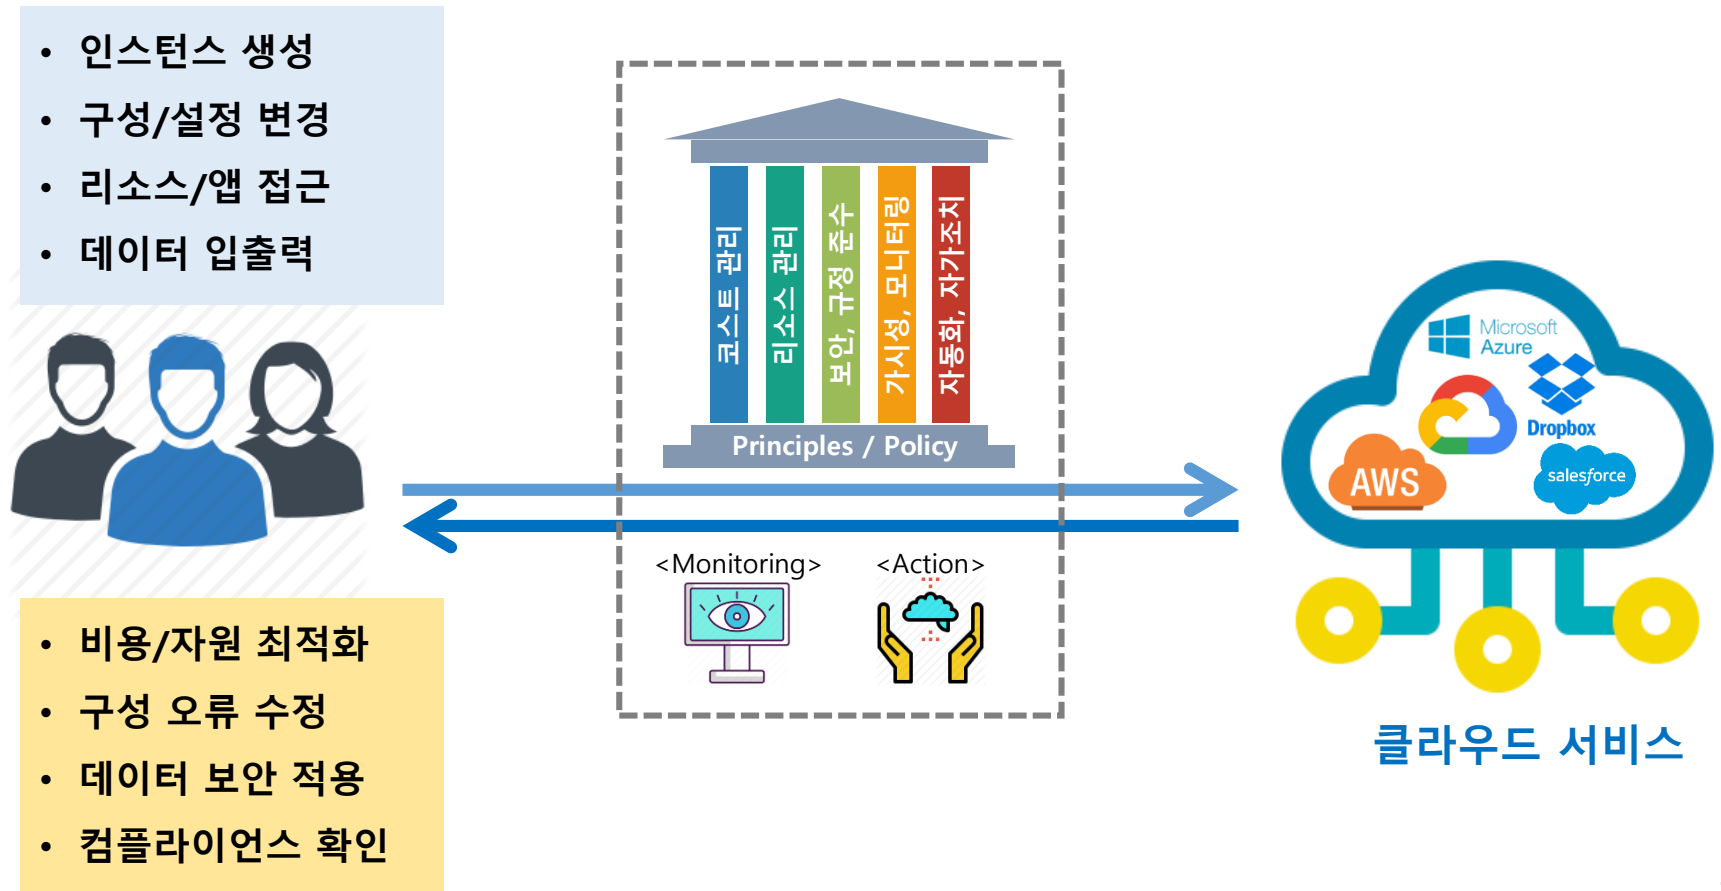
- 인스턴스 생성
- 구성/설정 변경
- 리소스/앱 접근
- 데이터 입출력

코스트 관리
리소스 관리
보안, 규정 준수
가시성, 모니터링
자동화, 자가조치

Principles / Policy

<Monitoring>
<Action>

- 비용/자원 최적화
- 구성 오류 수정
- 데이터 보안 적용
- 컴플라이언스 확인

Microsoft Azure
Dropbox
AWS
salesforce

클라우드 서비스